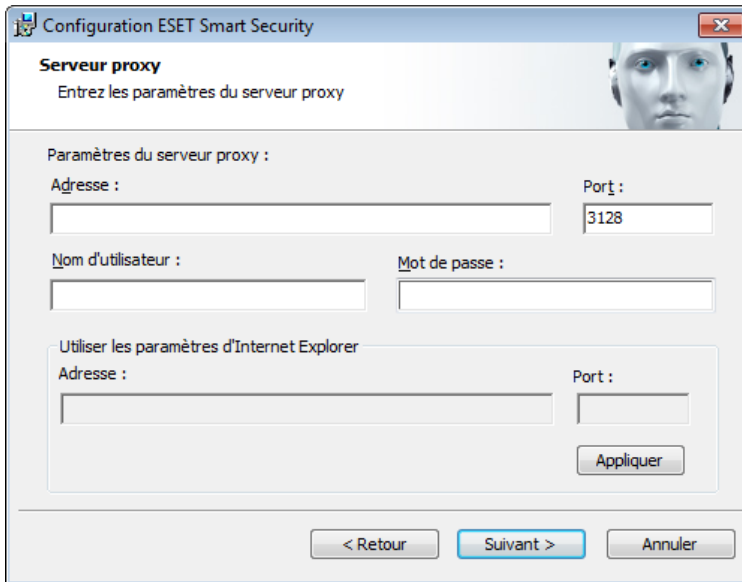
Configuration ESET Smart Security

Serveur proxy

Entrez les paramètres du serveur proxy

Paramètres du serveur proxy :

Adresse :

Port :

3128

Nom d'utilisateur :

Mot de passe :

Utiliser les paramètres d'Internet Explorer

Adresse :

Port :

Appliquer

< Retour

Suivant >

Annuler